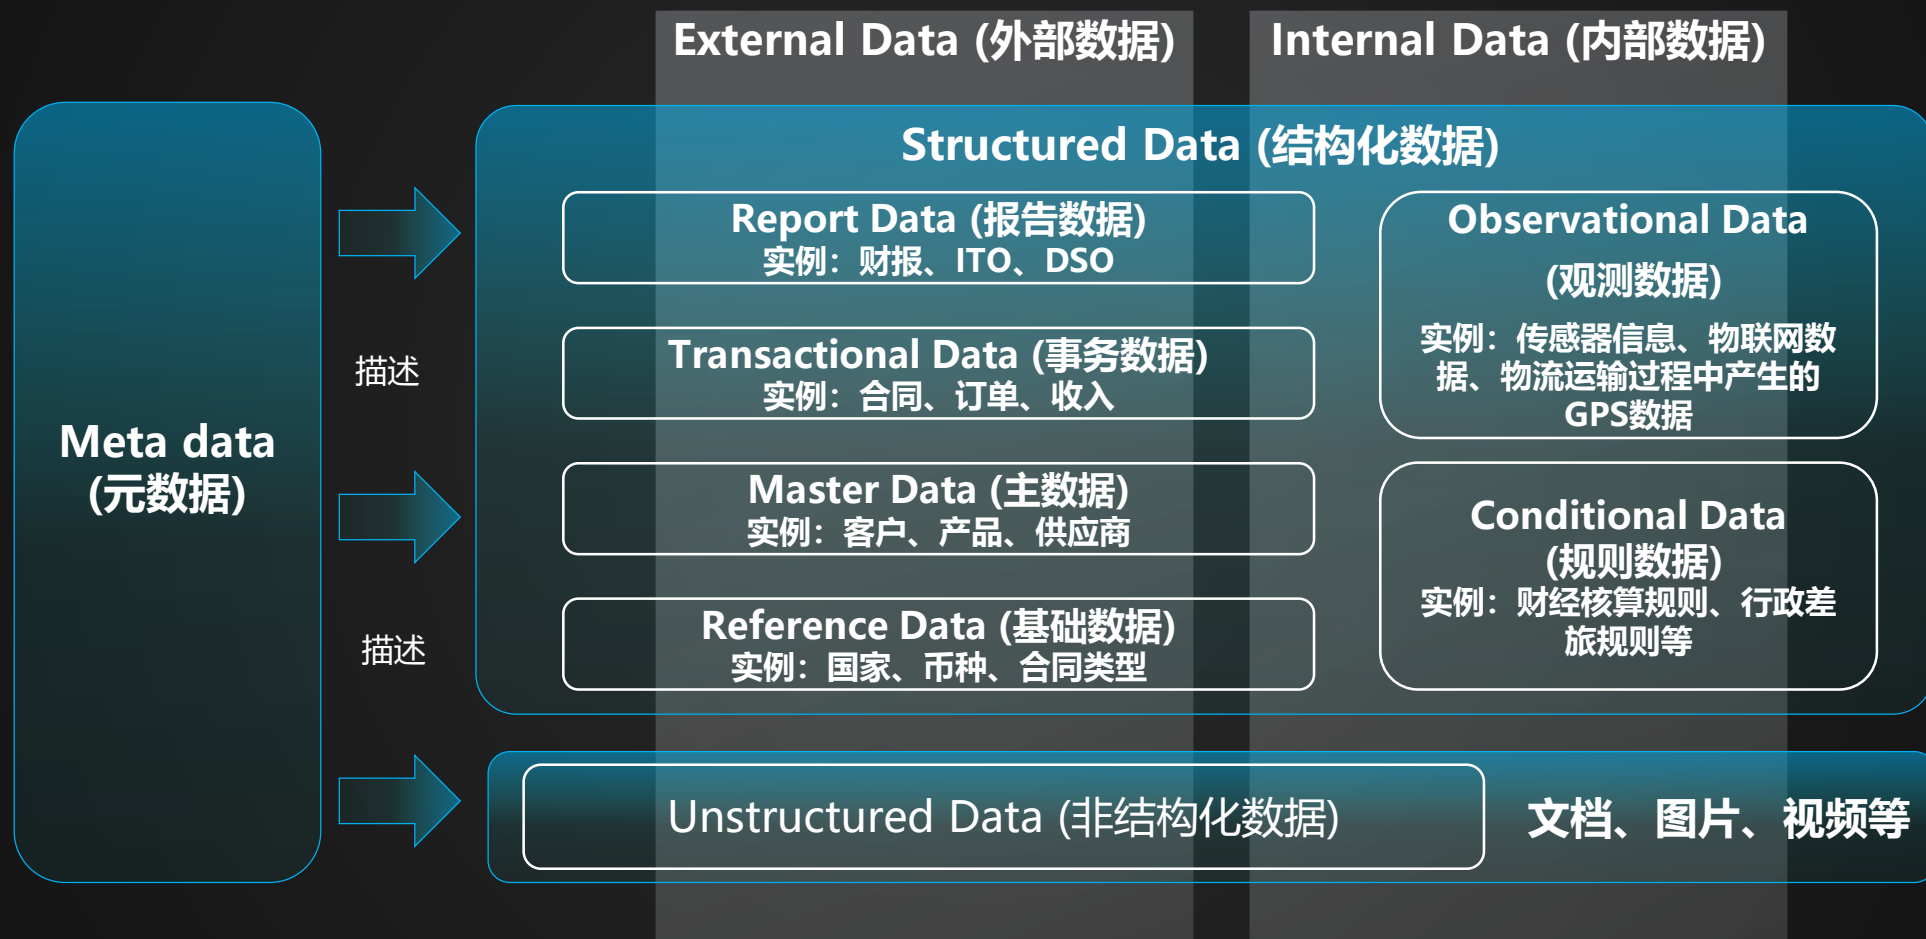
External Data (外部数据)

Internal Data (内部数据)

Meta data (元数据)

描述

描述

Structured Data (结构化数据)

Report Data (报告数据)
实例：财报、ITO、DSO

Transactional Data (事务数据)
实例：合同、订单、收入

Master Data (主数据)
实例：客户、产品、供应商

Reference Data (基础数据)
实例：国家、币种、合同类型

Observational Data (观测数据)
实例：传感器信息、物联网数据、物流运输过程中产生的GPS数据

Conditional Data (规则数据)
实例：财经核算规则、行政差旅规则等

Unstructured Data (非结构化数据)

文档、图片、视频等